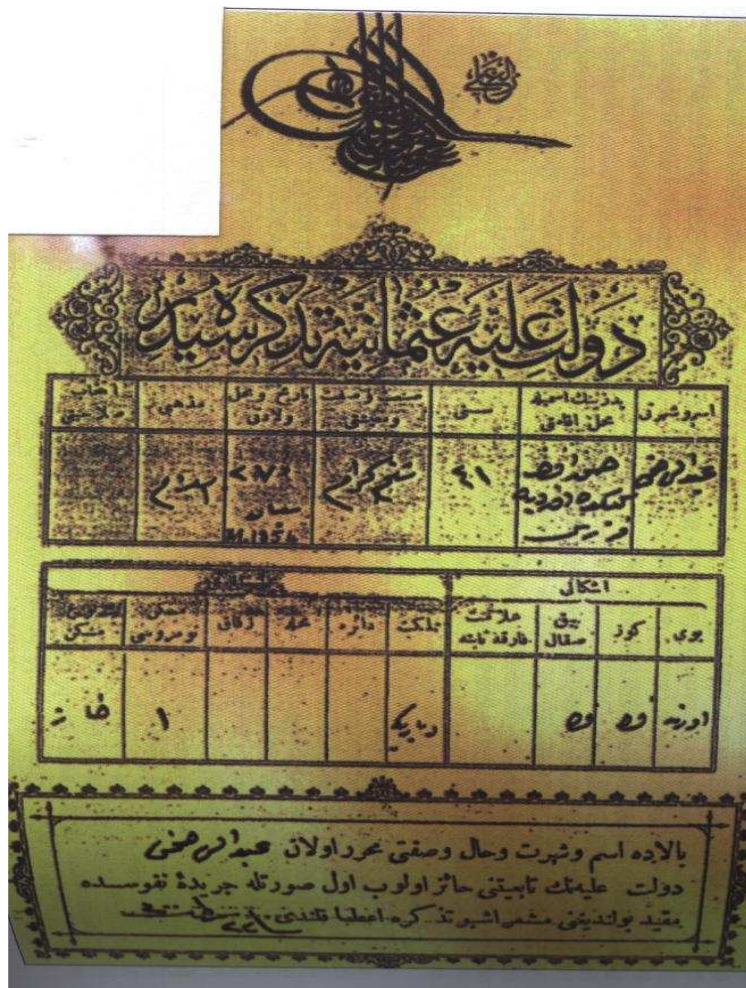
دولت علیه عثمانیه تذکرۀ سیدر

| اسم و شهرتی | بدرینك اسمیله محل اقامتی | سنی | مسلك و صنعت و تحقیقی | تاریخ و محل ولادتی | مذهبی | اصحاب املاکدن می |
|---|---|---|---|---|---|---|
| عبدالرحمن | محمد ... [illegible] | ٤١ | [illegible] | ١٢٧٢ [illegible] ١٢٥٦ | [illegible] | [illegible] |

اشکال

| بوی | کوز | بیق صقال | علامت فارقۀ ثابته | ملکت | دائره | محله | زقاق | خانه نومروسی | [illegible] |
|---|---|---|---|---|---|---|---|---|---|
| اورته | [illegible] | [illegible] | | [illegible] | | | | ١ | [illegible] |

بالاده اسم و شهرت و حال و صفتی محرر اولان عبدالرحمن دولت علیه نك تابعیتی حائز اولوب اول صورتله جریدۀ نفوسده مقید بولندیغی مشعر اشبو تذکره اعطا قلندی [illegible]